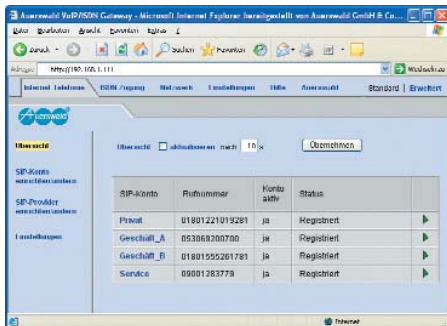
Auerswald VoIP/ISDN Gateway - Microsoft Internet Explorer bereitgestellt von Auerswald GmbH & Co...

Datei Bearbeiten Ansicht Favoriten Extras ?

Zurück Suchen Favoriten

Adresse http://192.168.1.111 Wechseln zu

Internet Telefonie ISDN Zugang Netzwerk Einstellungen Hilfe Auerswald Standard | Erweitert

auerswald

Übersicht

SIP-Konto einrichten/ändern

SIP-Provider einrichten/ändern

Einstellungen

Übersicht aktualisieren nach 10 s Übernehmen

| SIP-Konto | Rufnummer | Konto aktiv | Status |
|---|---|---|---|
| Privat | 01801221019281 | ja | Registriert |
| Geschäft_A | 053068200700 | ja | Registriert |
| Geschäft_B | 01801555261781 | ja | Registriert |
| Service | 09001283779 | ja | Registriert |

Internet